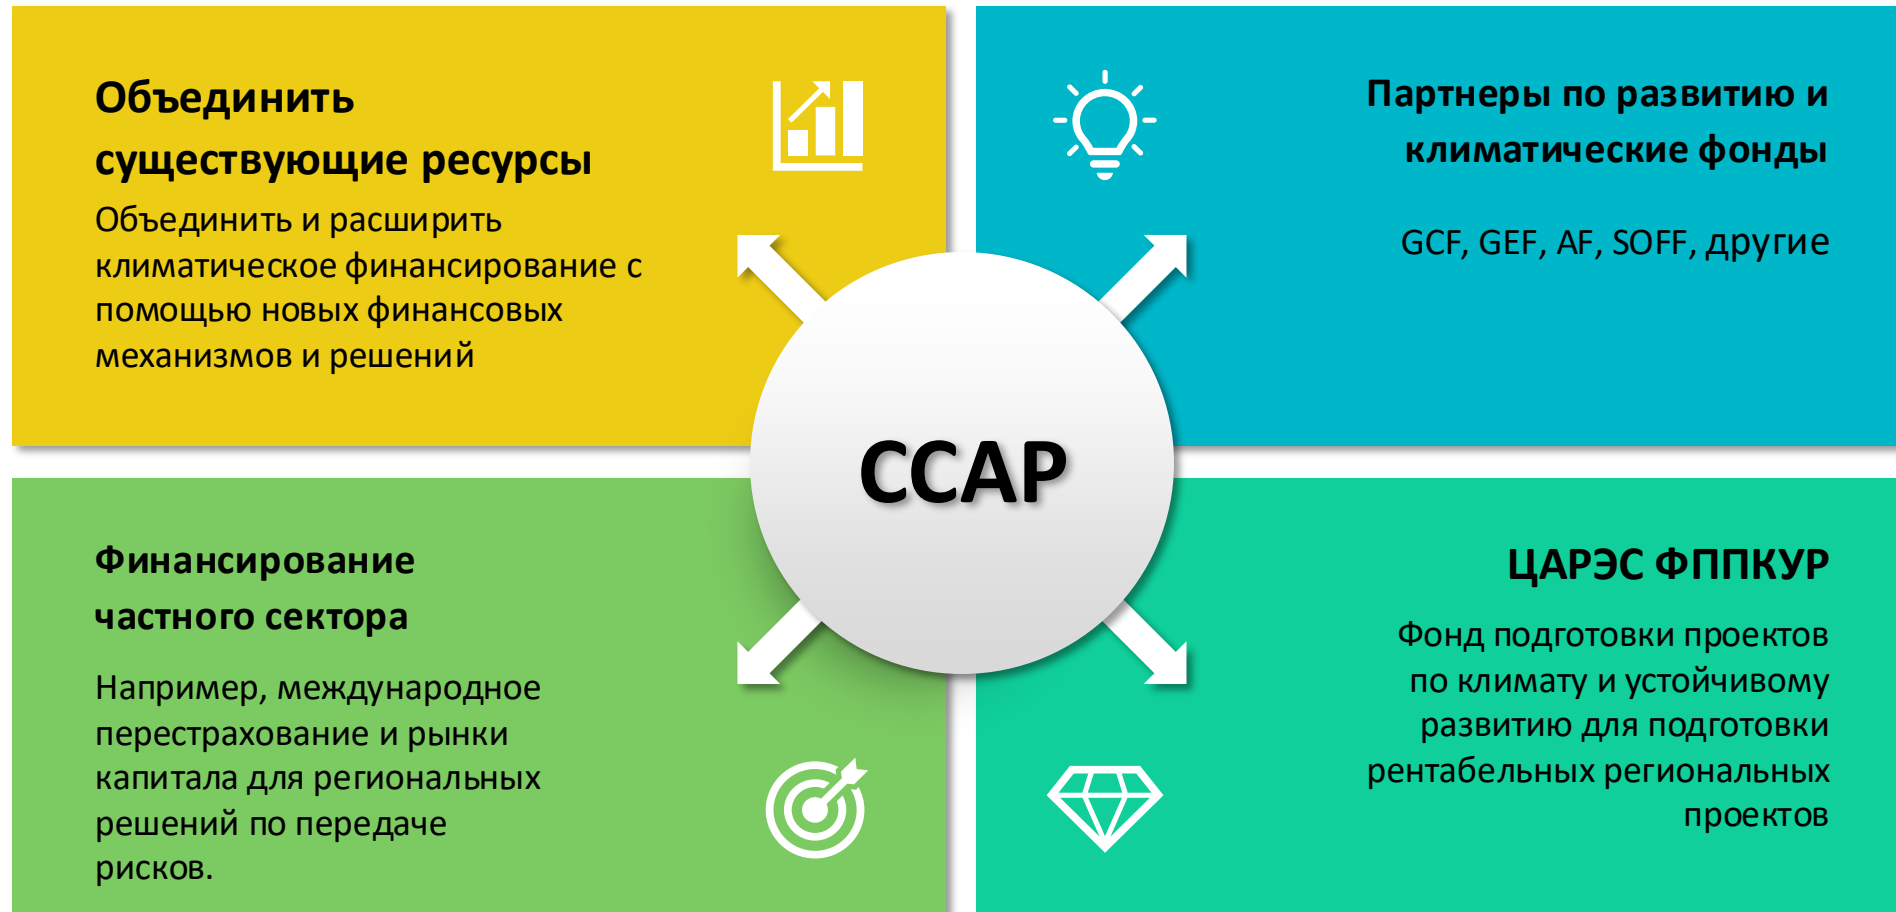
Объединить существующие ресурсы

Объединить и расширить климатическое финансирование с помощью новых финансовых механизмов и решений

Партнеры по развитию и климатические фонды

GCF, GEF, AF, SOFF, другие

CCAP

Финансирование частного сектора

Например, международное перестрахование и рынки капитала для региональных решений по передаче рисков.

ЦАРЭС ФППКУР

Фонд подготовки проектов по климату и устойчивому развитию для подготовки рентабельных региональных проектов